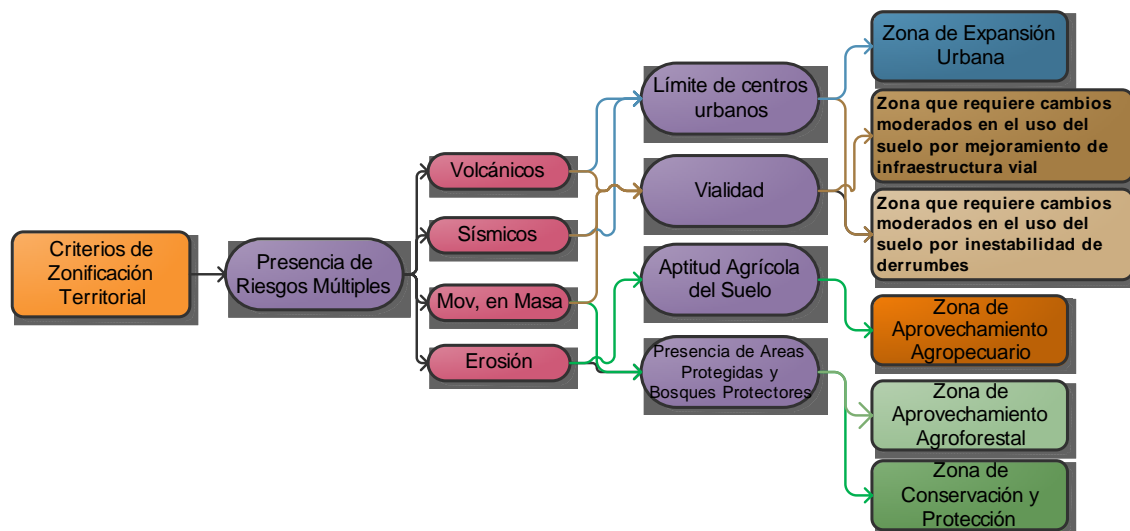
Criterios de Zonificación Territorial

Presencia de Riesgos Múltiples

Volcánicos

Sísmicos

Mov, en Masa

Erosión

Límite de centros urbanos

Vialidad

Aptitud Agrícola del Suelo

Presencia de Areas Protegidas y Bosques Protectores

Zona de Expansión Urbana

Zona que requiere cambios moderados en el uso del suelo por mejoramiento de infraestructura vial

Zona que requiere cambios moderados en el uso del suelo por inestabilidad de derrumbes

Zona de Aprovechamiento Agropecuario

Zona de Aprovechamiento Agroforestal

Zona de Conservación y Protección